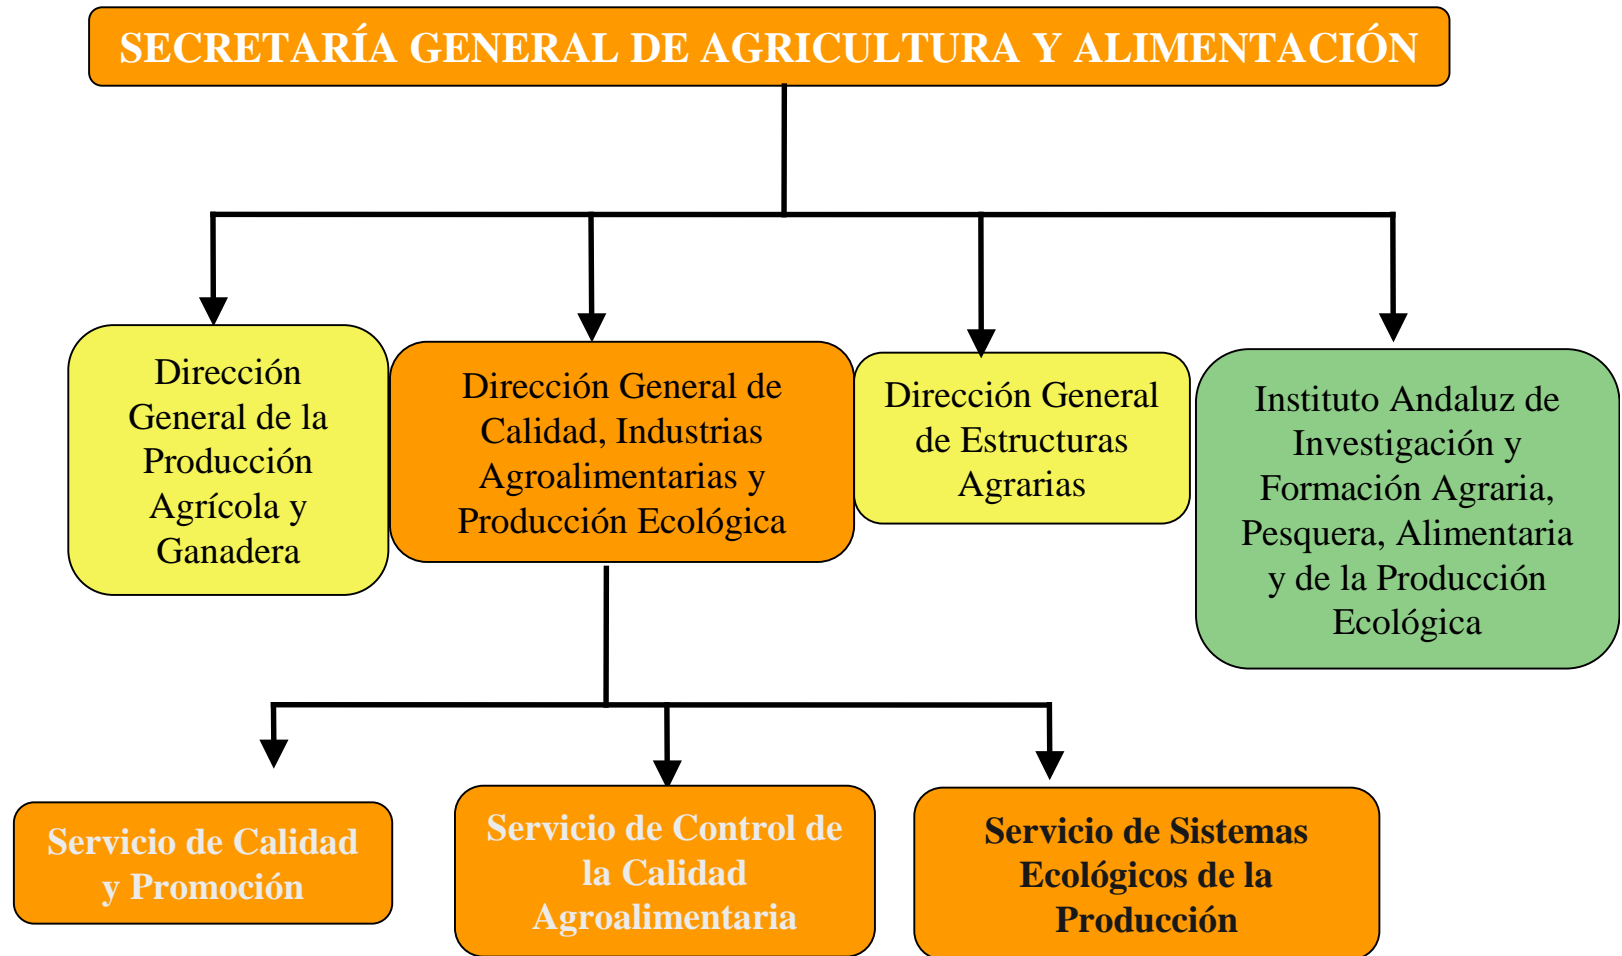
SECRETARÍA GENERAL DE AGRICULTURA Y ALIMENTACIÓN

Dirección General de la Producción Agrícola y Ganadera

Dirección General de Calidad, Industrias Agroalimentarias y Producción Ecológica

Dirección General de Estructuras Agrarias

Instituto Andaluz de Investigación y Formación Agraria, Pesquera, Alimentaria y de la Producción Ecológica

Servicio de Calidad y Promoción

Servicio de Control de la Calidad Agroalimentaria

Servicio de Sistemas Ecológicos de la Producción